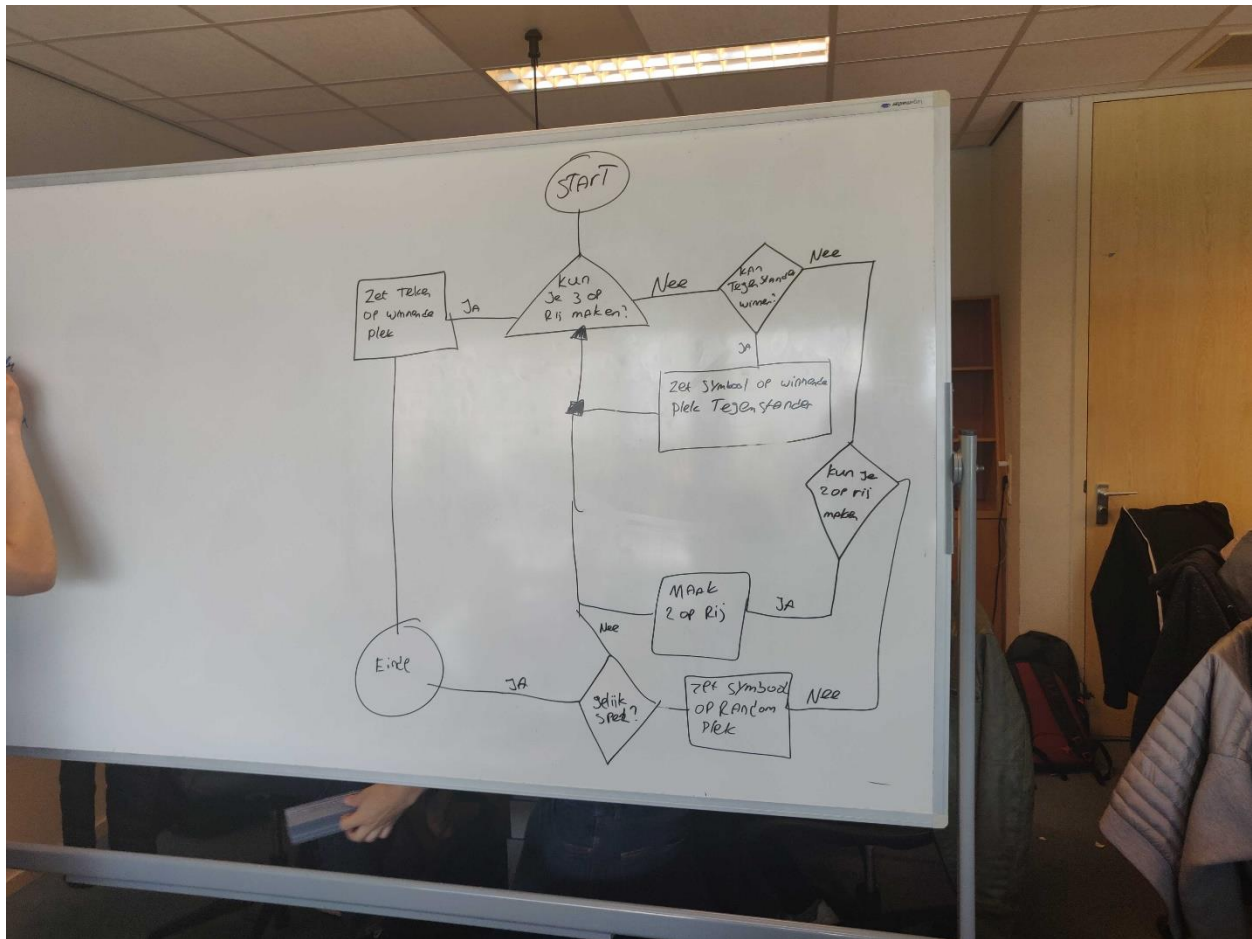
START

kun Je 3 op Rij maken?

JA

Zet Teken op winnende plek

Nee

kan Tegenstander winnen

Nee

Ja

Zet Symbool op winnende plek Tegenstander

kun je 2 op rij maken

JA

MAAK 2 op Rij

Nee

Einde

JA

gelijk spel?

Zet Symbool op Random Plek

Nee